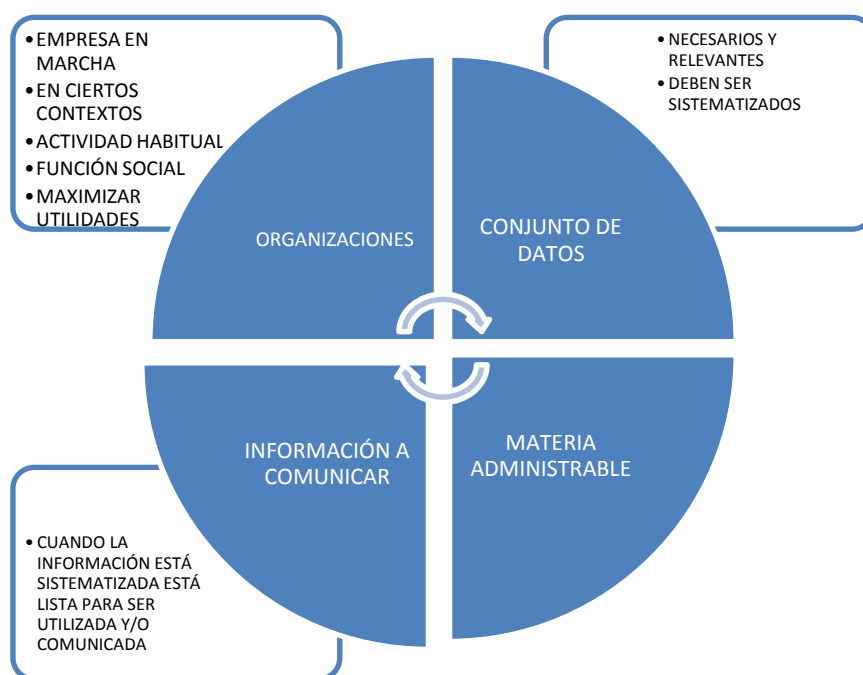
• EMPRESA EN MARCHA
• EN CIERTOS CONTEXTOS
• ACTIVIDAD HABITUAL
• FUNCIÓN SOCIAL
• MAXIMIZAR UTILIDADES

• NECESARIOS Y RELEVANTES
• DEBEN SER SISTEMATIZADOS

ORGANIZACIONES

CONJUNTO DE DATOS

INFORMACIÓN A COMUNICAR

MATERIA ADMINISTRABLE

• CUANDO LA INFORMACIÓN ESTÁ SISTEMATIZADA ESTÁ LISTA PARA SER UTILIZADA Y/O COMUNICADA